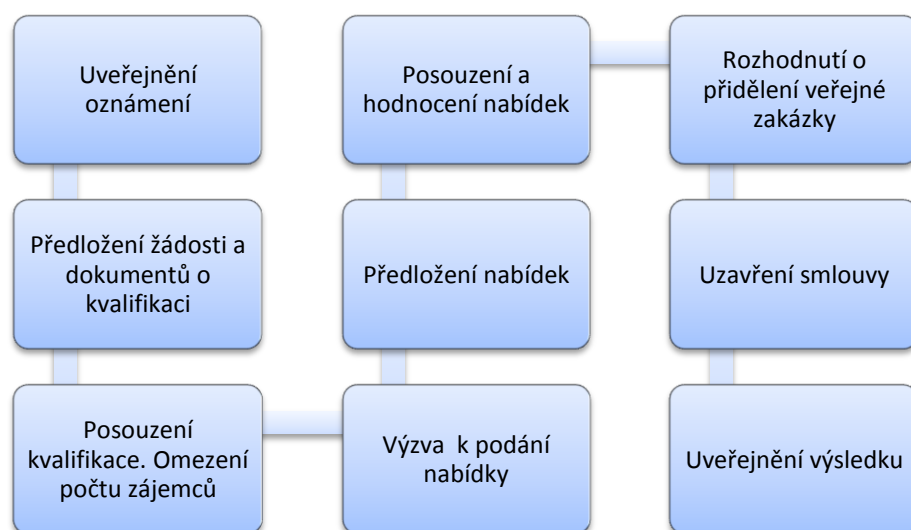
Uveřejnění oznámení

Předložení žádosti a dokumentů o kvalifikaci

Posouzení kvalifikace. Omezení počtu zájemců

Výzva  k podání nabídky

Předložení nabídek

Posouzení a hodnocení nabídek

Rozhodnutí o přidělení veřejné zakázky

Uzavření smlouvy

Uveřejnění výsledku